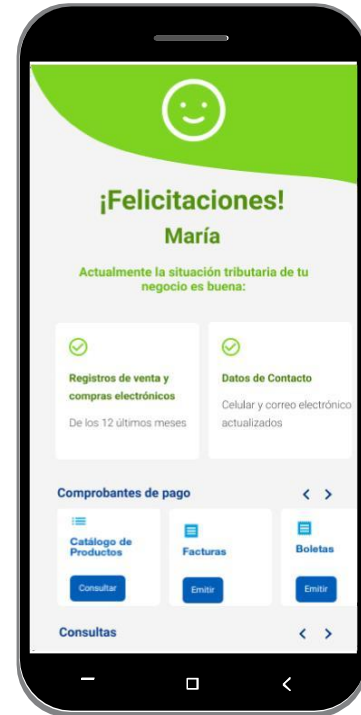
¡Felicitaciones!
María

Actualmente la situación tributaria de tu negocio es buena:

Registros de venta y compras electrónicos
De los 12 últimos meses

Datos de Contacto
Celular y correo electrónico actualizados

Comprobantes de pago

Catálogo de Productos
Consultar

Facturas
Emitir

Boletas
Emitir

Consultas